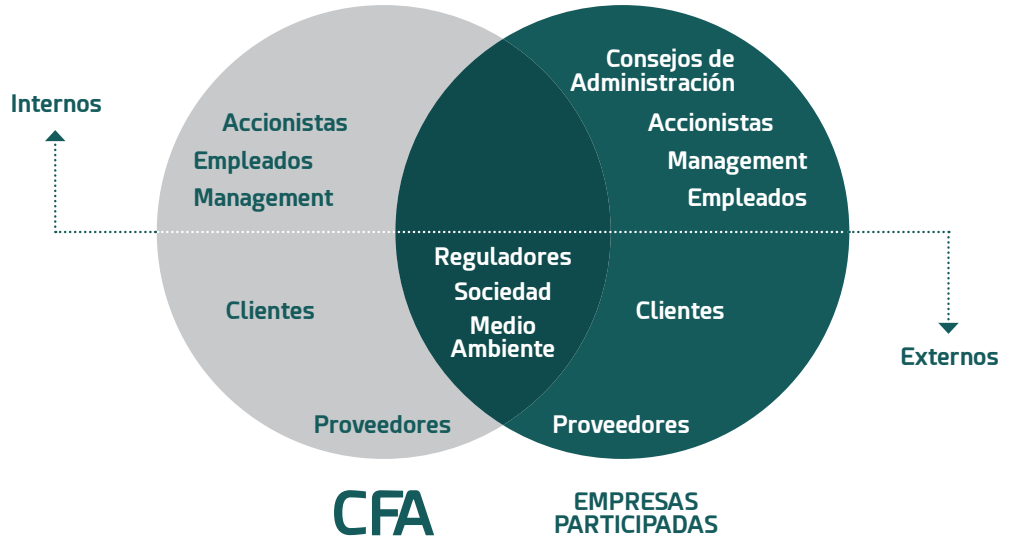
Internos

Accionistas
Empleados
Management

Consejos de Administración
Accionistas
Management
Empleados

Reguladores
Sociedad
Medio Ambiente

Clientes

Clientes

Externos

Proveedores

Proveedores

CFA

EMPRESAS PARTICIPADAS